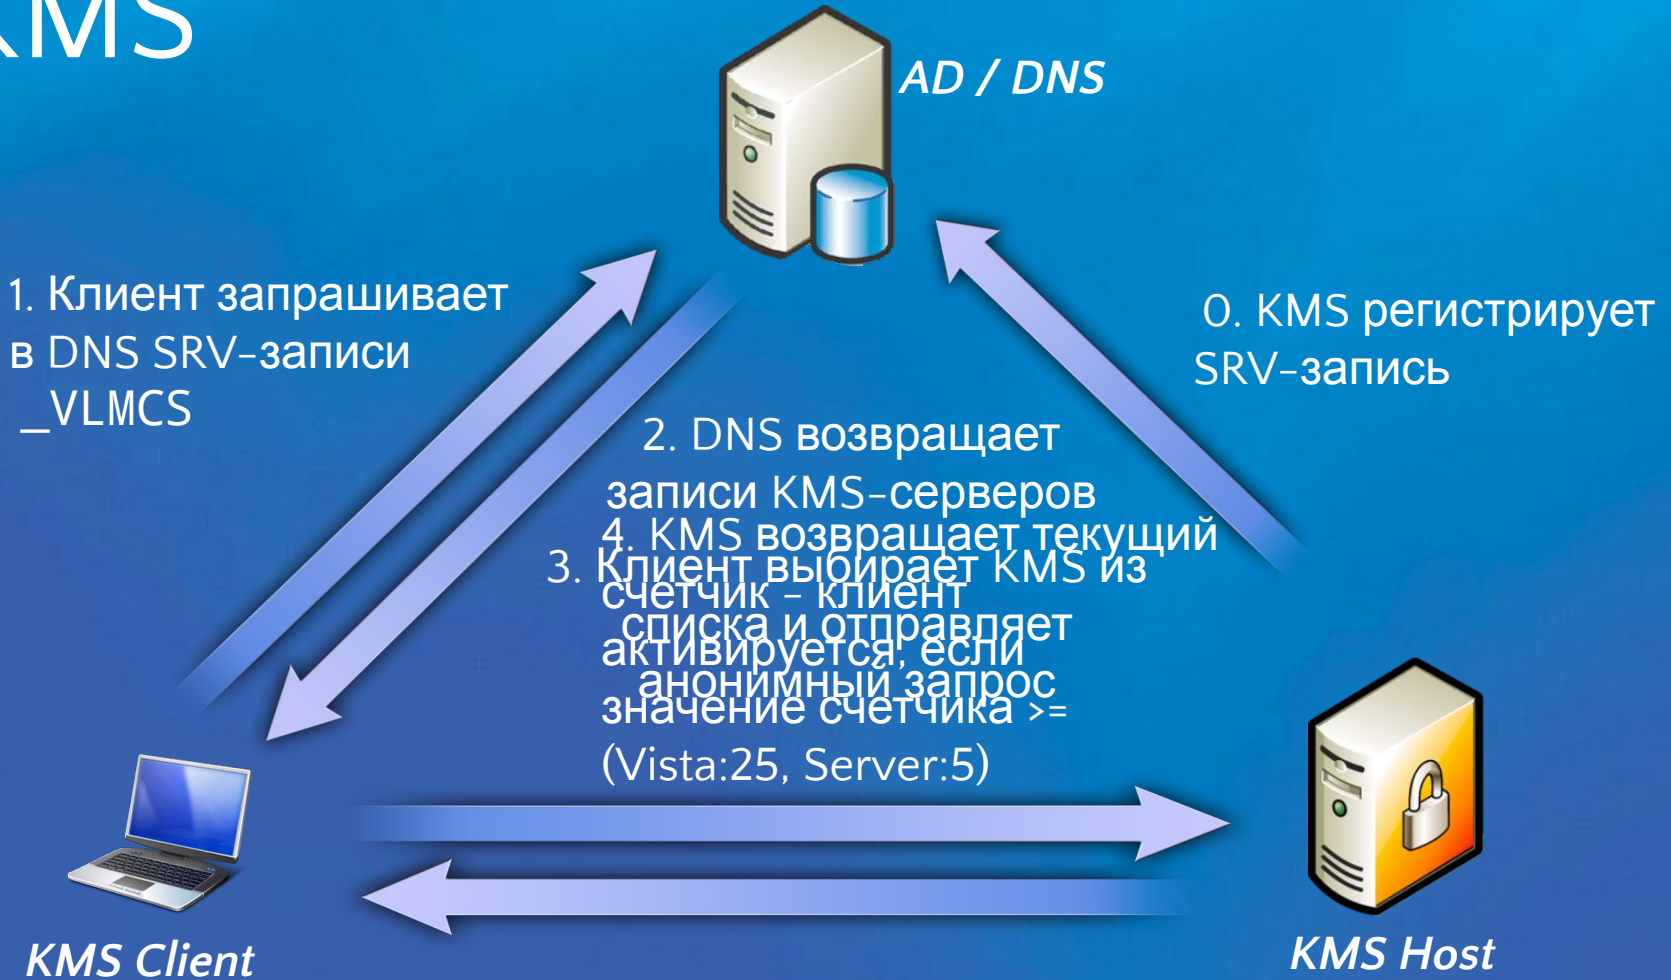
KMS

AD / DNS

1. Клиент запрашивает в DNS SRV-записи _VLMCS

0. KMS регистрирует SRV-запись

2. DNS возвращает записи KMS-серверов

3. Клиент выбирает KMS из списка и отправляет анонимный запрос

4. KMS возвращает текущий счетчик – клиент активируется, если значение счетчика >= (Vista:25, Server:5)

KMS Client

KMS Host